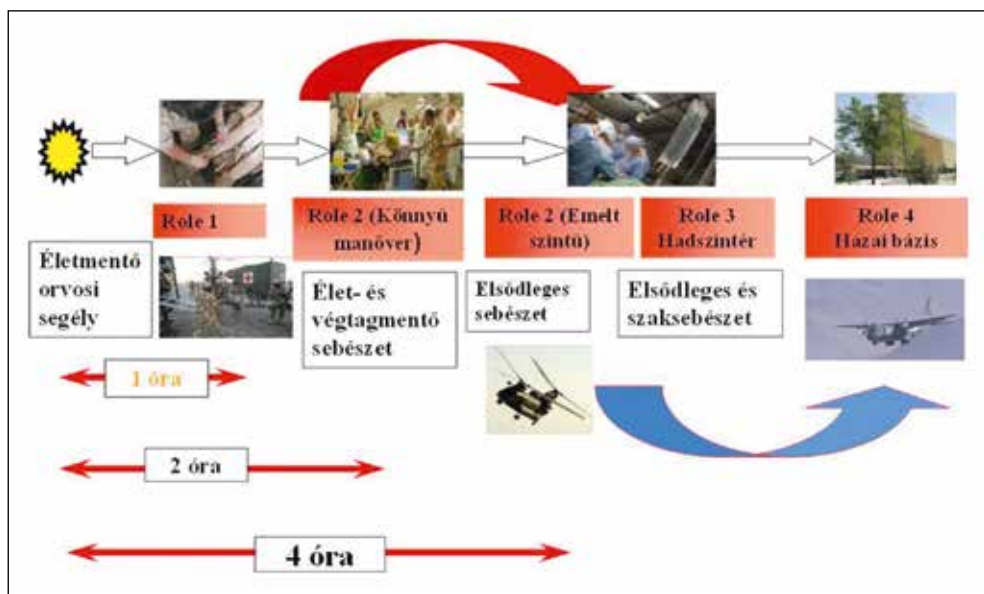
Role 1

Role 2 (Könnyű manőver)

Role 2 (Emelt szintű)

Role 3 Hadszintér

Role 4 Hazai bázis

Életmentő orvosi segély

Élet- és végtagmentő sebészet

Elsődleges sebészet

Elsődleges és szaksebészet

1 óra

2 óra

4 óra